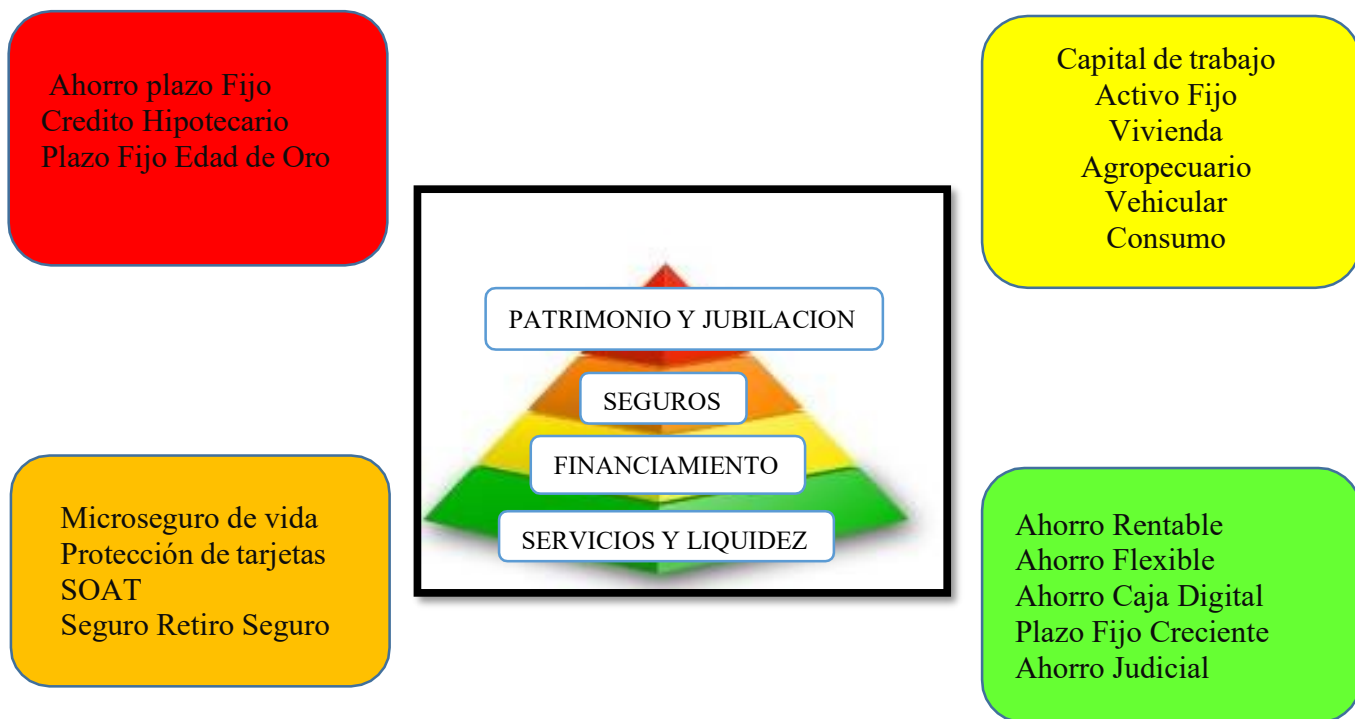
Ahorro plazo Fijo
Credito Hipotecario
Plazo Fijo Edad de Oro

Capital de trabajo
Activo Fijo
Vivienda
Agropecuario
Vehicular
Consumo

PATRIMONIO Y JUBILACION
SEGUROS
FINANCIAMIENTO
SERVICIOS Y LIQUIDEZ

Microseguro de vida
Protección de tarjetas
SOAT
Seguro Retiro Seguro

Ahorro Rentable
Ahorro Flexible
Ahorro Caja Digital
Plazo Fijo Creciente
Ahorro Judicial